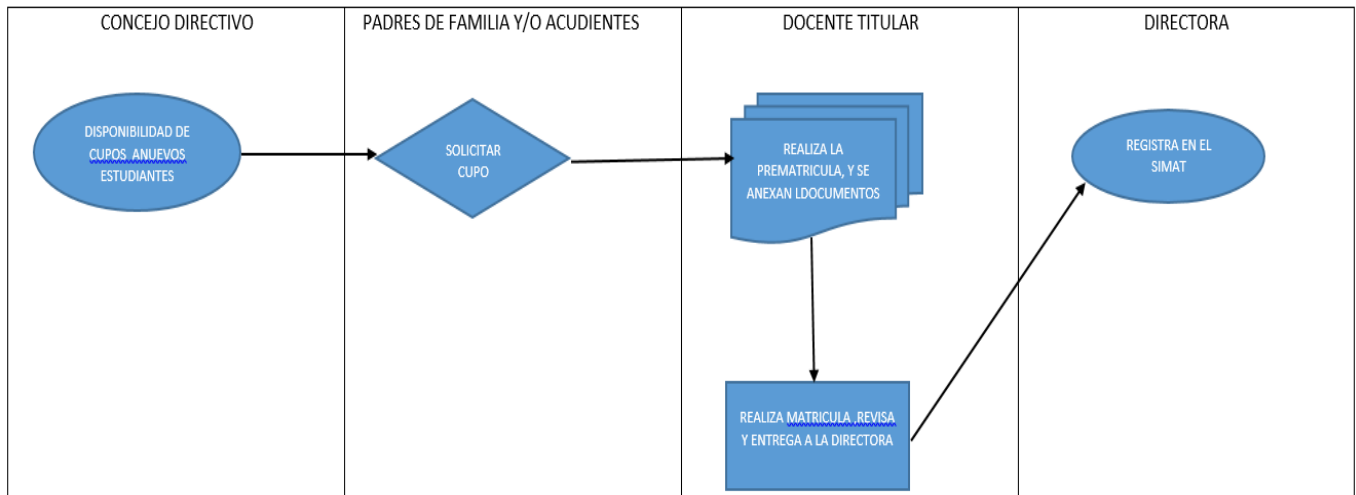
| CONCEJO DIRECTIVO | PADRES DE FAMILIA Y/O ACUDIENTES | DOCENTE TITULAR | DIRECTORA |
|---|---|---|---|

DISPONIBILIDAD DE CUPOS ANUEVOS ESTUDIANTES

SOLICITAR CUPO

REALIZA LA PREMATRICULA, Y SE ANEXAN LDOCUMENTOS

REALIZA MATRICULA .REVISA Y ENTREGA A LA DIRECTORA

REGISTRA EN EL SIMAT